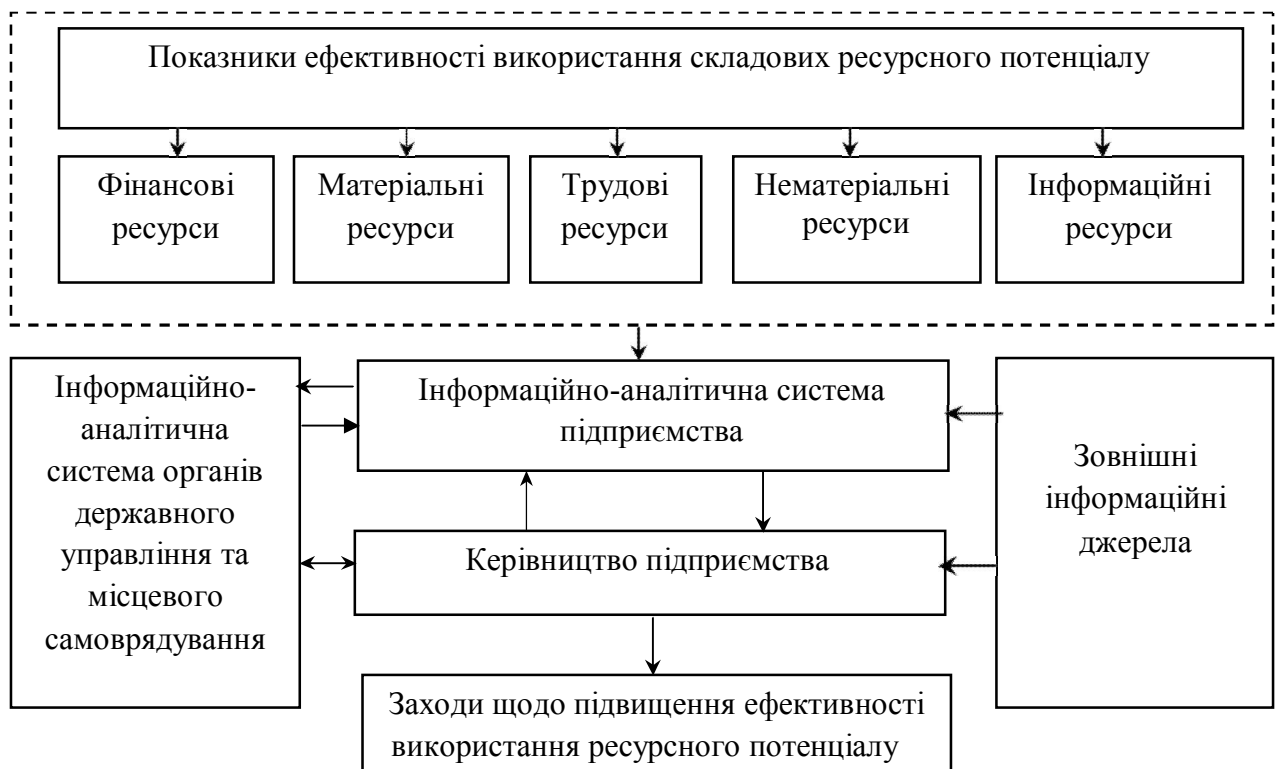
Показники ефективності використання складових ресурсного потенціалу

Фінансові ресурси

Матеріальні ресурси

Трудові ресурси

Нематеріальні ресурси

Інформаційні ресурси

Інформаційно-аналітична система органів державного управління та місцевого самоврядування

Інформаційно-аналітична система підприємства

Керівництво підприємства

Зовнішні інформаційні джерела

Заходи щодо підвищення ефективності використання ресурсного потенціалу